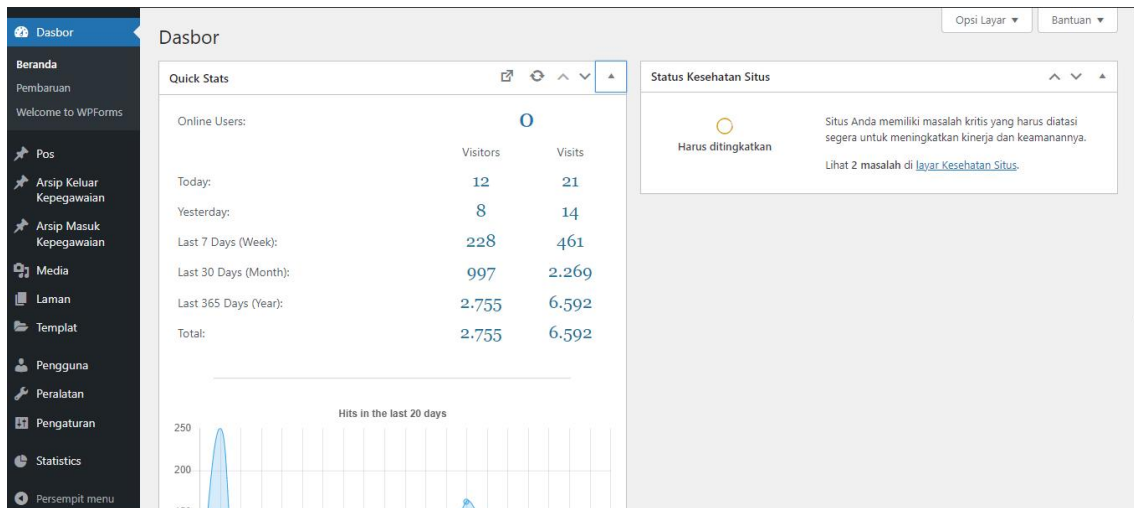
Dasbor

Beranda
Pembaruan
Welcome to WPForms

Pos
Arsip Keluar Kepegawaian
Arsip Masuk Kepegawaian
Media
Laman
Templat
Pengguna
Peralatan
Pengaturan
Statistics
Persempit menu

Opsi Layar ▼
Bantuan ▼

Dasbor

Quick Stats

| | Visitors | Visits |
|---|---|---|
| Online Users: | 0 | |
| Today: | 12 | 21 |
| Yesterday: | 8 | 14 |
| Last 7 Days (Week): | 228 | 461 |
| Last 30 Days (Month): | 997 | 2.269 |
| Last 365 Days (Year): | 2.755 | 6.592 |
| Total: | 2.755 | 6.592 |

Hits in the last 20 days
250
200

Status Kesehatan Situs

Harus ditingkatkan

Situs Anda memiliki masalah kritis yang harus diatasi segera untuk meningkatkan kinerja dan keamanannya.

Lihat 2 masalah di layar Kesehatan Situs.